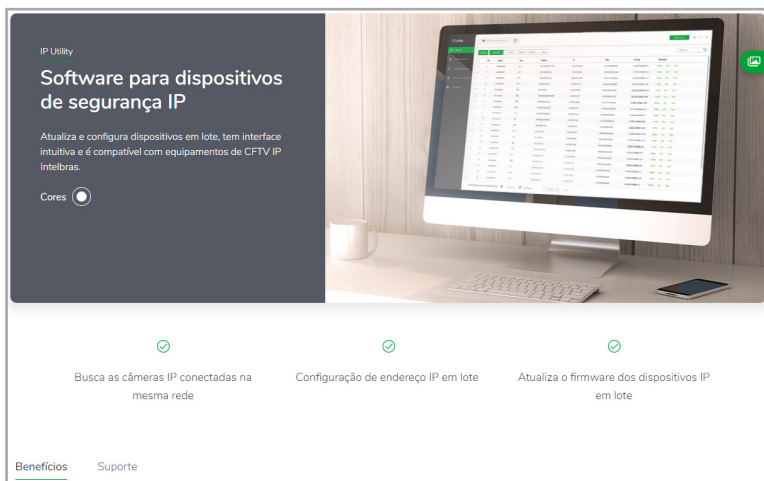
IP Utility

Software para dispositivos de segurança IP

Atualiza e configura dispositivos em lote, tem interface intuitiva e é compatível com equipamentos de CFTV IP Intelbras.

Cores

Busca as câmeras IP conectadas na mesma rede

Configuração de endereço IP em lote

Atualiza o firmware dos dispositivos IP em lote

Benefícios

Suporte